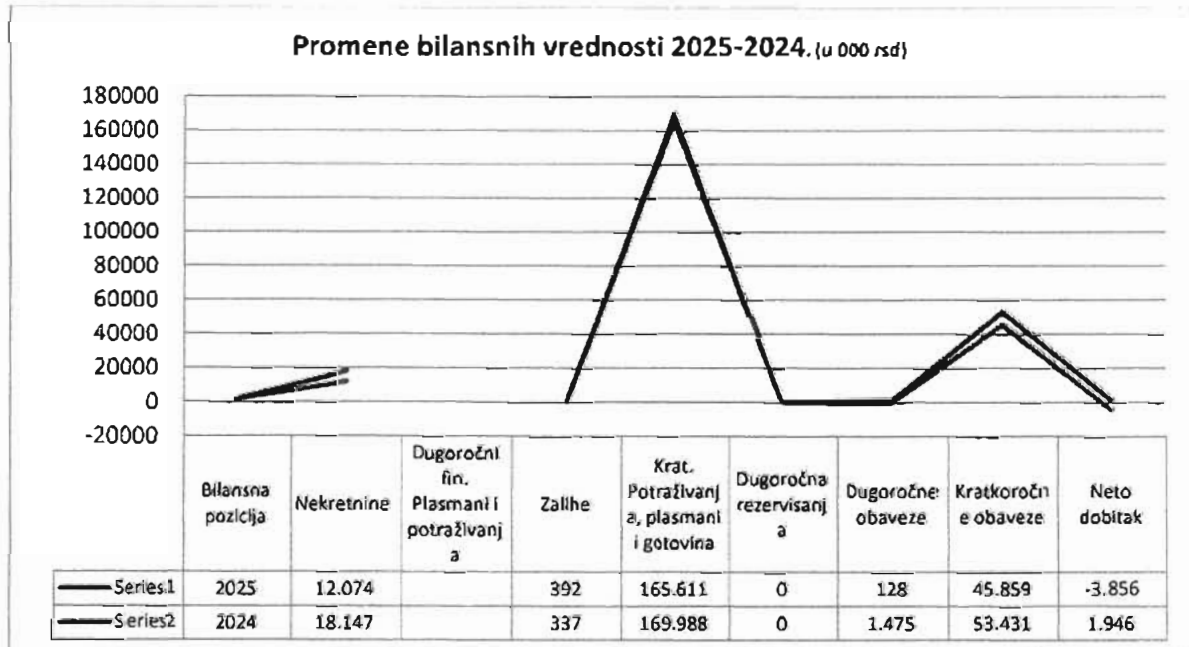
Promene bilansnih vrednosti 2025-2024. (u 000 rsd)

180000
160000
140000
120000
100000
80000
60000
40000
20000
0
-20000

| | Bilansna pozicija | Nekretnine | Dugoročni fin. Plasmani i potraživanja | Zalihe | Krat. Potraživanja, plasmani i gotovina | Dugoročna rezervisanja | Dugoročne obaveze | Kratkoročne obaveze | Neto dobitak |
|---|---|---|---|---|---|---|---|---|---|
| Series1 | 2025 | 12.074 | | 392 | 165.611 | 0 | 128 | 45.859 | -3.856 |
| Series2 | 2024 | 18.147 | | 337 | 169.988 | 0 | 1.475 | 53.431 | 1.946 |